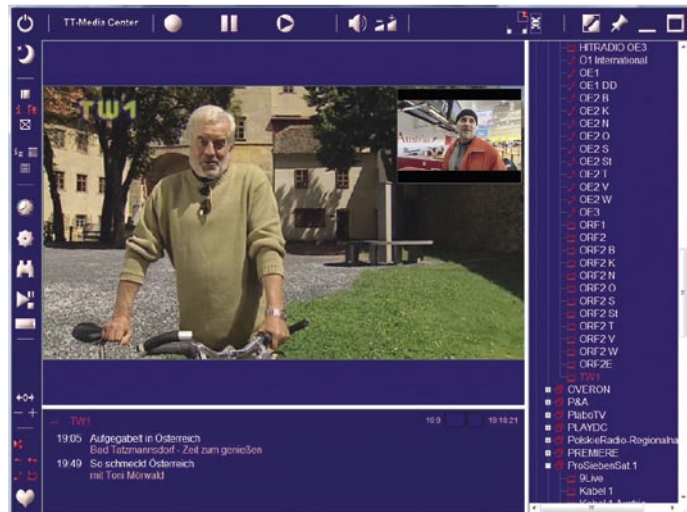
TT-Media Center

TW1

TW1

19:05 Aufgegabelt in Österreich
Bad Tatzmannsdorf - Zeit zum genießen

19:49 So schmeckt Österreich
mit Toni Mörwald

16:9

19:19:21

HITRADIO OE3
O1 International
OE1
OE1 DD
OE2 B
OE2 K
OE2 N
OE2 O
OE2 S
OE2 St
OE2 T
OE2 V
OE2 W
OE3
ORF1
ORF2
ORF2 B
ORF2 K
ORF2 N
ORF2 O
ORF2 S
ORF2 St
ORF2 T
ORF2 V
ORF2 W
ORF2E
TW1
OVERON
P&A
PlaboTV
PLAYDC
PolskieRadio-Regionalna
PREMIERE
ProSiebenSat.1
9Live
Kabel 1
Kabel 1 Austria